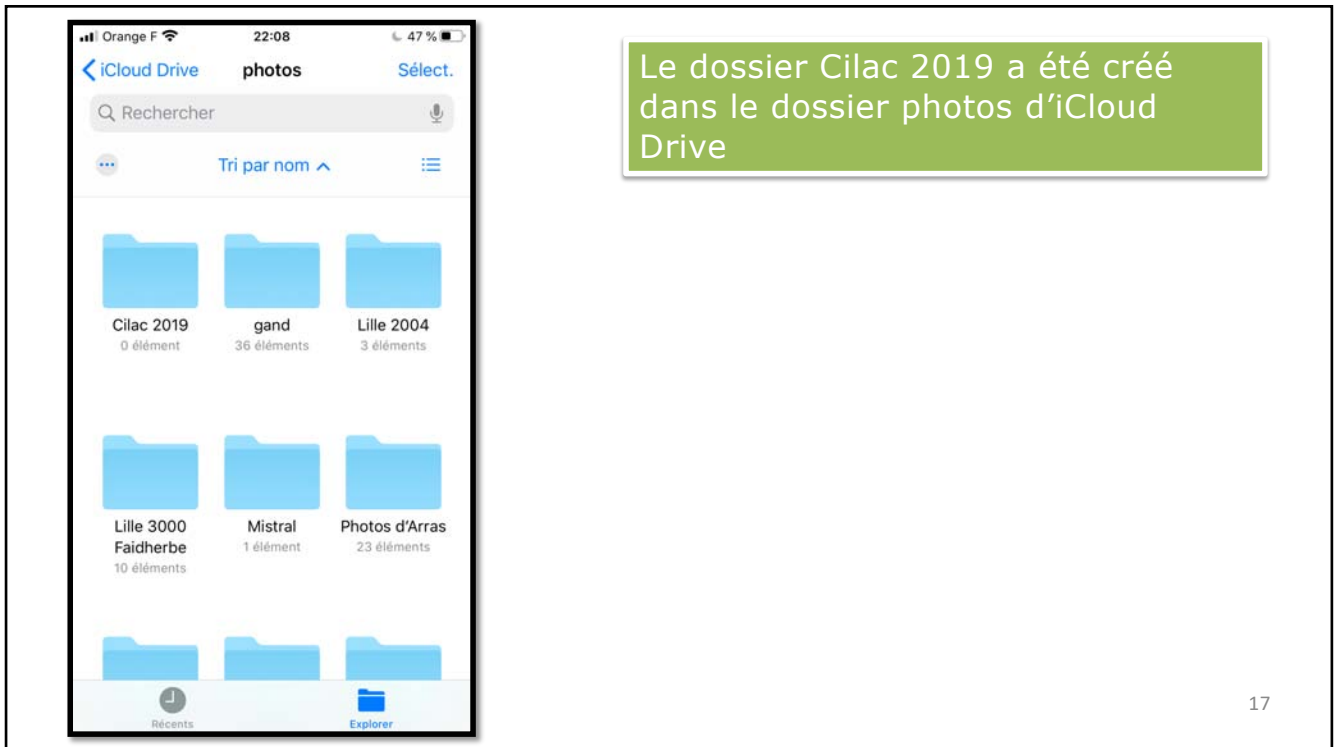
Orange F 22:08 47 %

iCloud Drive photos Sélect.

Rechercher

Tri par nom

Cilac 2019
0 élément

gand
36 éléments

Lille 2004
3 éléments

Lille 3000 Faidherbe
10 éléments

Mistral
1 élément

Photos d'Arras
23 éléments

Récents Explorer

Le dossier Cilac 2019 a été créé dans le dossier photos d'iCloud Drive

17